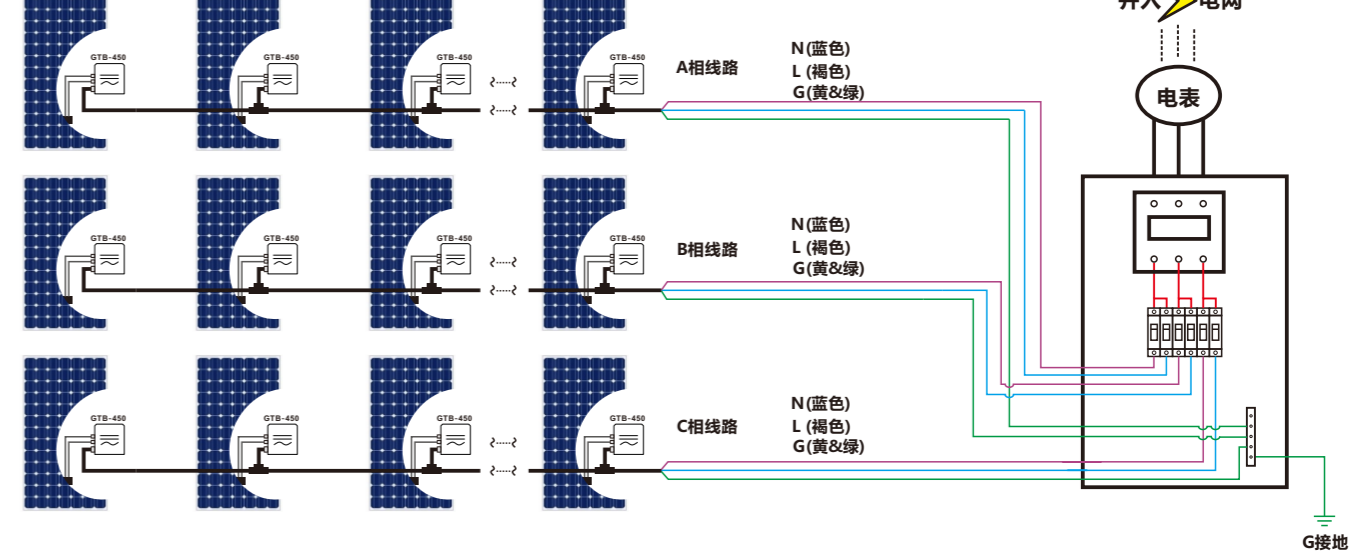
并入 电网

电表

GTB-450 GTB-450 GTB-450 GTB-450

A相线路
N(蓝色)
L (褐色)
G(黄&绿)

GTB-450 GTB-450 GTB-450 GTB-450

B相线路
N(蓝色)
L (褐色)
G(黄&绿)

GTB-450 GTB-450 GTB-450 GTB-450

C相线路
N(蓝色)
L (褐色)
G(黄&绿)

G接地